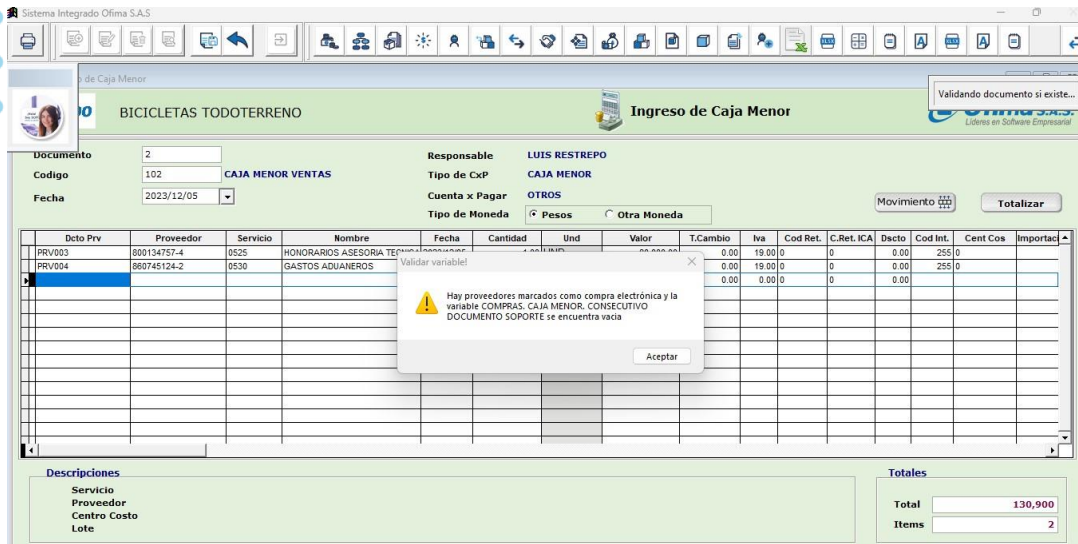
Sistema Integrado Ofima S.A.S

o de Caja Menor

BICICLETAS TODOTERRENO

Ingreso de Caja Menor

Validando documento si existe...

Lideres en Software Empresarial

Documento 2
Codigo 102 CAJA MENOR VENTAS
Fecha 2023/12/05

Responsable LUIS RESTREPO
Tipo de CxP CAJA MENOR
Cuenta x Pagar OTROS
Tipo de Moneda Pesos Otra Moneda

Movimiento
Totalizar

| Dcto Prv | Proveedor | Servicio | Nombre | Fecha | Cantidad | Und | Valor | T.Cambio | Iva | Cod Ret. | C.Ret. ICA | Dscto | Cod Int. | Cent Cos | Importaci |
|---|---|---|---|---|---|---|---|---|---|---|---|---|---|---|---|
| PRV003 | 800134757-4 | 0525 | HONORARIOS ASESORIA TEC | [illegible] | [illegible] | UND | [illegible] | 0.00 | 19.00 | 0 | 0 | 0.00 | 255 | 0 | |
| PRV004 | 860745124-2 | 0530 | GASTOS ADUANEROS | | | | | 0.00 | 19.00 | 0 | 0 | 0.00 | 255 | 0 | |
| | | | | | | | | 0.00 | 0.00 | 0 | 0 | 0.00 | | | |

Validar variable!

Hay proveedores marcados como compra electrónica y la variable COMPRAS. CAJA MENOR. CONSECUTIVO DOCUMENTO SOPORTE se encuentra vacia

Aceptar

Descripciones
Servicio
Proveedor
Centro Costo
Lote

Totales
Total 130,900
Items 2